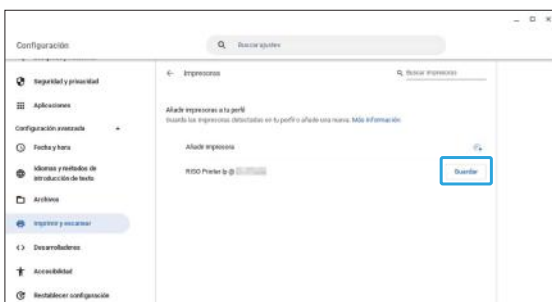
Configuración

Buscar ajustes

Seguridad y privacidad

Aplicaciones

Configuración avanzada

Fecha y hora

Idiomas y métodos de introducción de texto

Archivos

Imprimir y escanear

Desarrolladores

Accesibilidad

Restablecer configuración

← Impresoras

Buscar impresoras

Añadir impresoras a tu perfil

Guarda las impresoras detectadas en tu perfil o añade una nueva. Más información

Añadir impresora

RISO Printer Ip @ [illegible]

Guardar